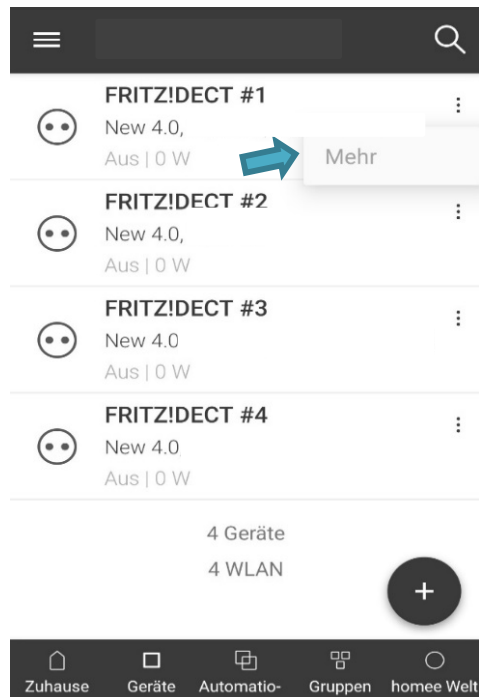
FRITZ!DECT #1
New 4.0,
Aus | 0 W

Mehr

FRITZ!DECT #2
New 4.0,
Aus | 0 W

FRITZ!DECT #3
New 4.0
Aus | 0 W

FRITZ!DECT #4
New 4.0
Aus | 0 W

4 Geräte
4 WLAN

+

Zuhause Geräte Automatio- Gruppen homee Welt